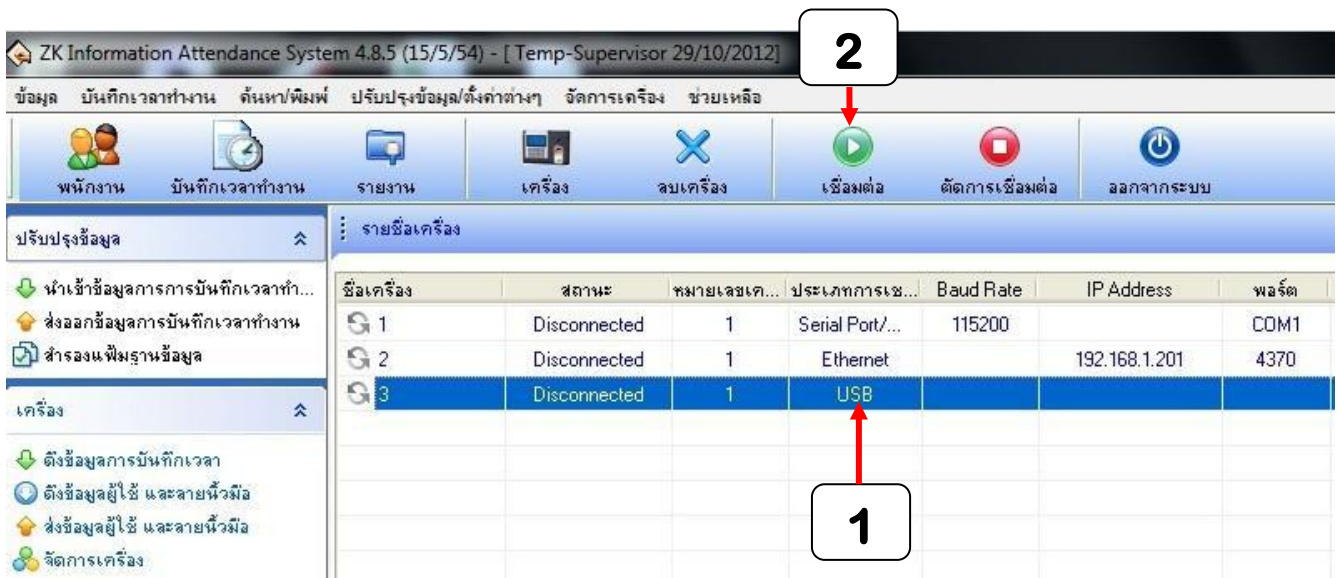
ZK Information Attendance System 4.8.5 (15/5/54) - [ Temp-Supervisor 29/10/2012]

2

ข้อมูล บันทึกเวลาทำงาน ค้นหา/พิมพ์ ปรับปรุงข้อมูล/ตั้งค่าต่างๆ จัดการเครื่อง ช่วยเหลือ

พนักงาน บันทึกเวลาทำงาน รายงาน เครื่อง ลบเครื่อง เชื่อมต่อ ตัดการเชื่อมต่อ ออกจากระบบ

ปรับปรุงข้อมูล

นำเข้าข้อมูลการการบันทึกเวลาทำ...
ส่งออกข้อมูลการบันทึกเวลาทำงาน
สำรองแฟ้มฐานข้อมูล

เครื่อง

ดึงข้อมูลการบันทึกเวลา
ดึงข้อมูลผู้ใช้ และลายนิ้วมือ
ส่งข้อมูลผู้ใช้ และลายนิ้วมือ
จัดการเครื่อง

รายชื่อเครื่อง

| ชื่อเครื่อง | สถานะ | หมายเลขเค... | ประเภทการเช... | Baud Rate | IP Address | พอร์ต |
|---|---|---|---|---|---|---|
| 1 | Disconnected | 1 | Serial Port/... | 115200 | | COM1 |
| 2 | Disconnected | 1 | Ethernet | | 192.168.1.201 | 4370 |
| 3 | Disconnected | 1 | USB | | | |

1